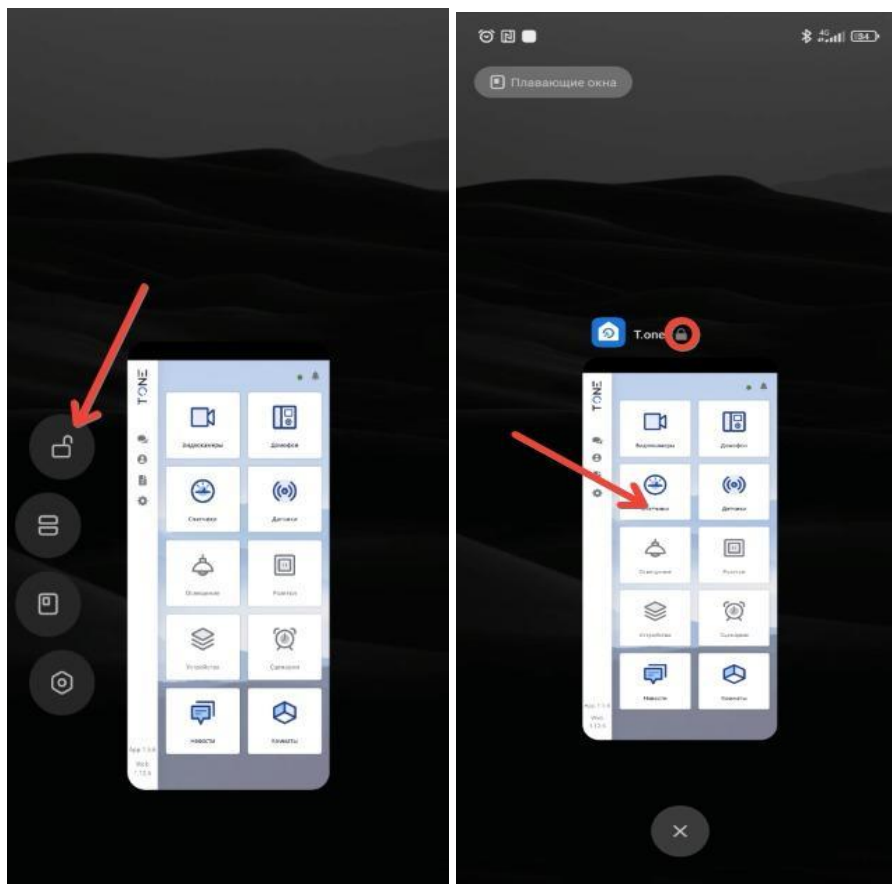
TONE

Видеокамеры

Домофон

Счетчики

Датчики

Освещение

Розетки

Устройства

Сценарии

Новости

Комнаты

App 7.13.4
Web 7.13.4

Плавающие окна

T.one

TONE

Видеокамеры

Домофон

Счетчики

Датчики

Освещение

Розетки

Устройства

Сценарии

Новости

Комнаты

App 7.13.4
Web 7.13.4

84